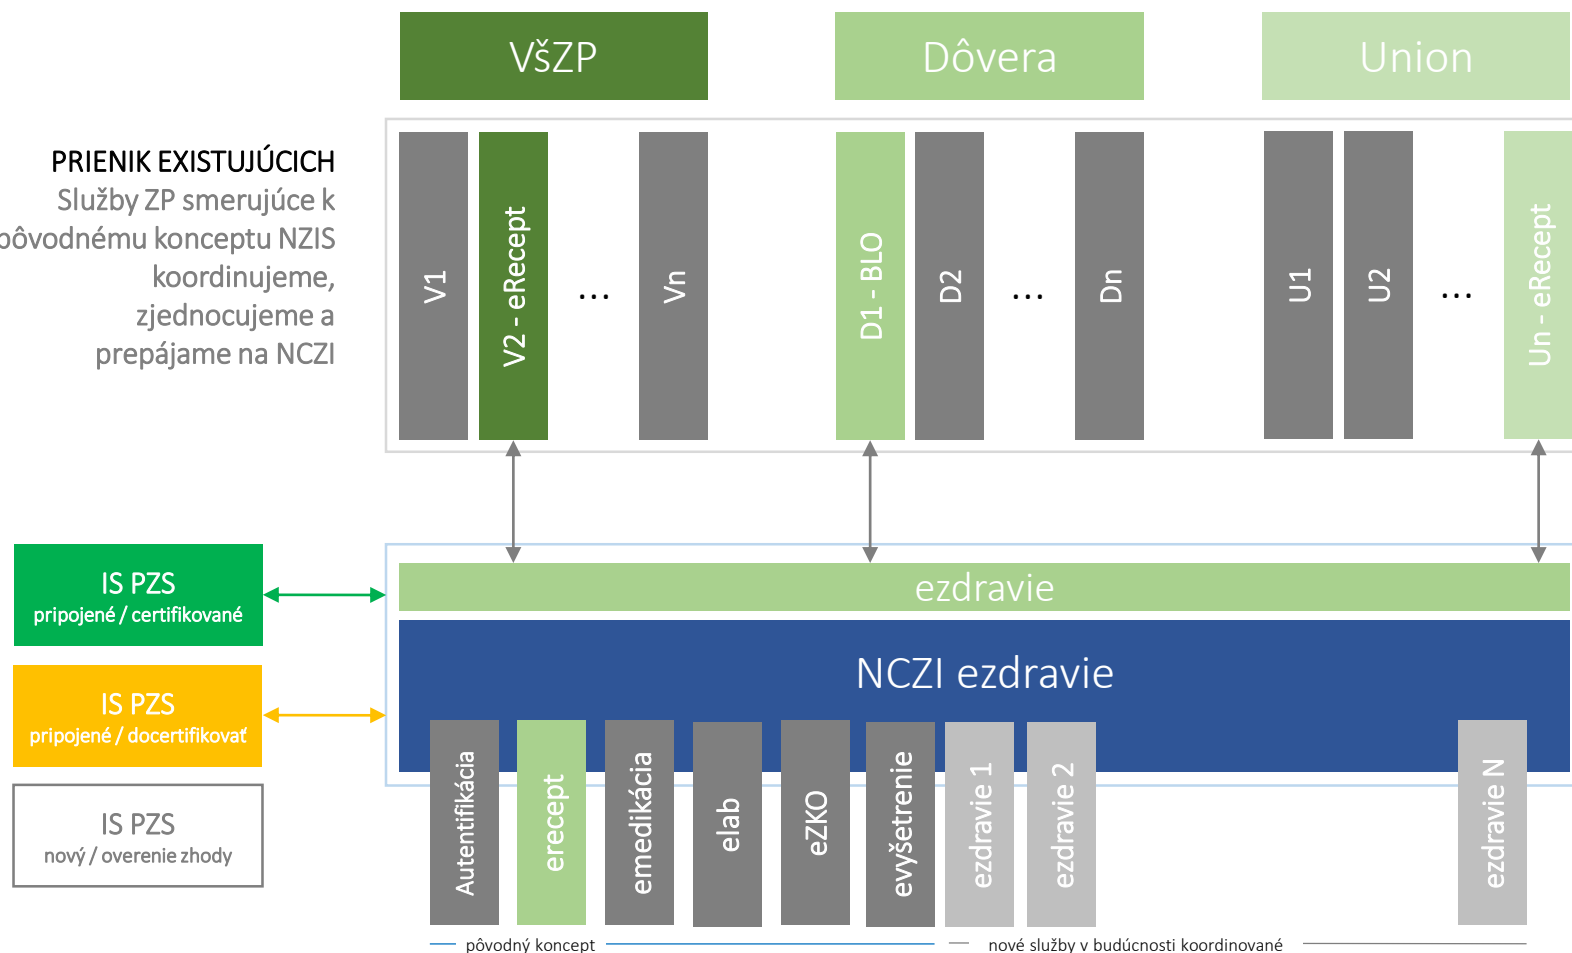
VšZP

Dôvera

Union

PRIENIK EXISTUJÚCICH
Služby ZP smerujúce k pôvodnému konceptu NZIS koordinujeme, zjednocujeme a prepájame na NCZI

V1

V2 - eRecept

...

Vn

D1 - BLO

D2

...

Dn

U1

U2

...

Un - eRecept

IS PZS
pripojené / certifikované

IS PZS
pripojené / docertifikovať

IS PZS
nový / overenie zhody

ezdravie

NCZI ezdravie

Autentifikácia

erecept

emedikácia

elab

eZKO

evyšetrenie

ezdravie 1

ezdravie 2

ezdravie N

pôvodný koncept

nové služby v budúcnosti koordinované